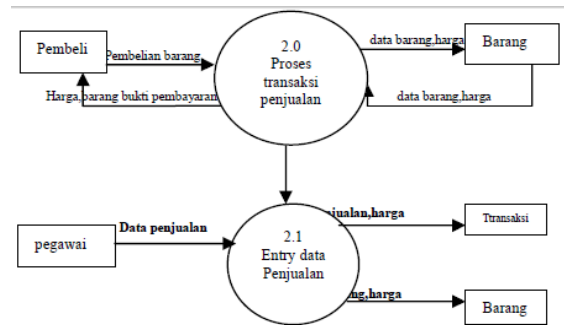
Pembeli

Pembelian barang

Harga,barang bukti pembayaran

2.0
Proses
transaksi
penjualan

data barang,harga

Barang

data barang,harga

pegawai

Data penjualan

2.1
Entry data
Penjualan

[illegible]jualan,harga

Ttransaksi

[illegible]ng,harga

Barang